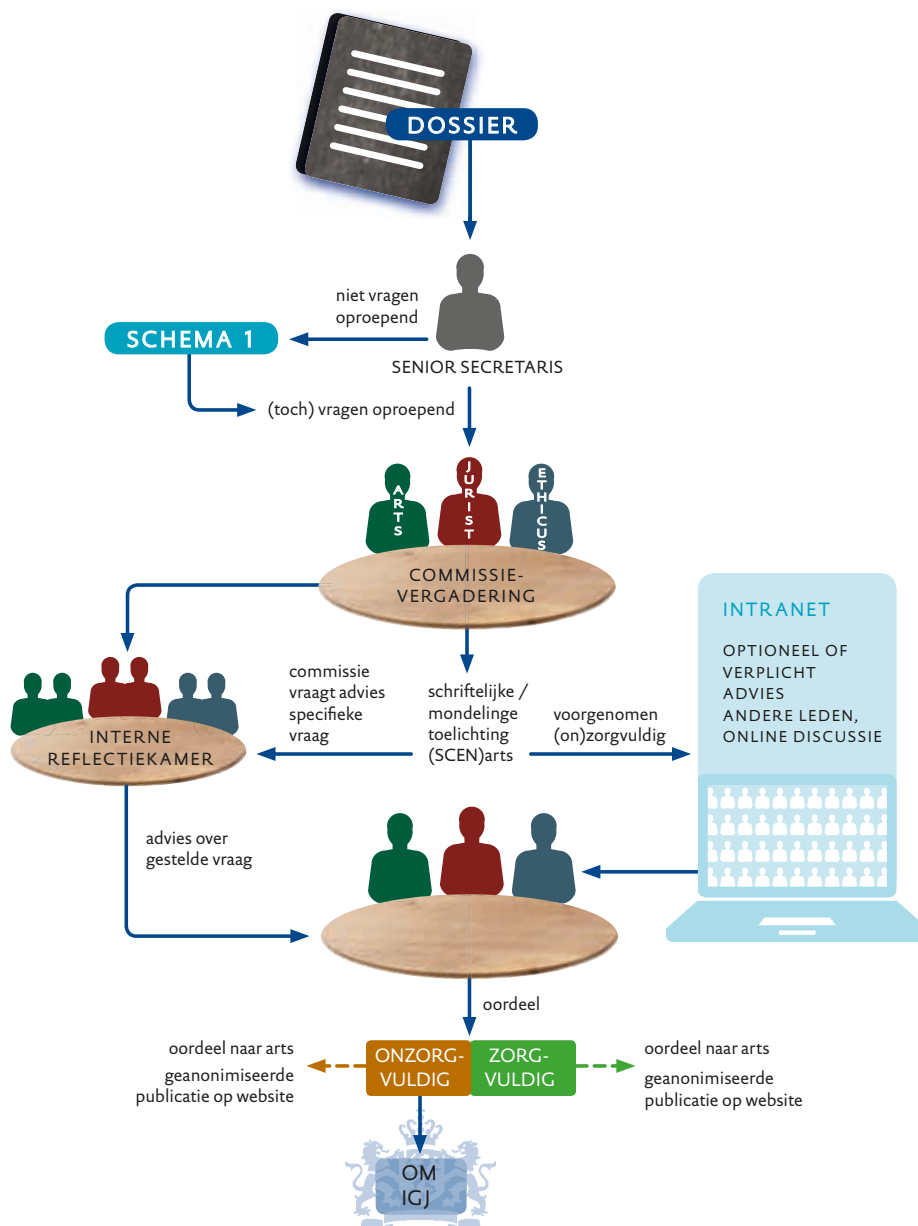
DOSSIER

niet vragen oproepend

SCHEMA 1

SENIOR SECRETARIS

(toch) vragen oproepend

ARTS

JURIST

ETHICUS

COMMISSIE-VERGADERING

INTRANET

OPTIONEEL OF VERPLICHT ADVIES ANDERE LEDEN, ONLINE DISCUSSIE

commissie vraagt advies specifieke vraag

schriftelijke / mondelinge toelichting (SCEN)arts

voorgenomen (on)zorgvuldig

INTERNE REFLECTIEKAMER

advies over gestelde vraag

oordeel

oordeel naar arts
geanonimiseerde publicatie op website

ONZORG-VULDIG

ZORG-VULDIG

oordeel naar arts
geanonimiseerde publicatie op website

OM
IGJ